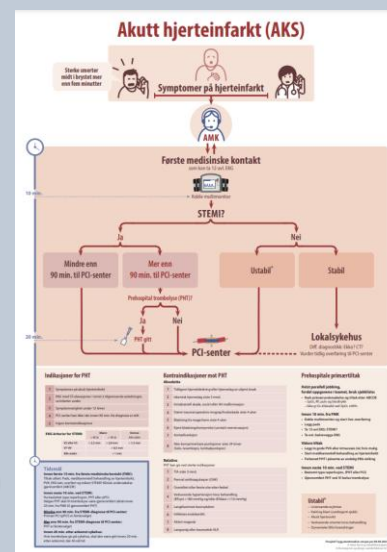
Akutt hjerteinfarkt (AKS)

Sterke smerter midt i brystet mer enn fem minutter

Symptomer på hjerteinfarkt

AMK

Første medisinske kontakt

STEMI?

Ja

Nei

Mindre enn 90 min. til PCI-senter

Mer enn 90 min. til PCI-senter

Prehospital trombolyse (PHT)?

Nei

Ustabil

Stabil

Lokalsykehus

PCI-senter

Indikasjoner for PHT

Kontraindikasjoner mot PHT

Prehospitale prioriteter

Tidsmål

Ustabil

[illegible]